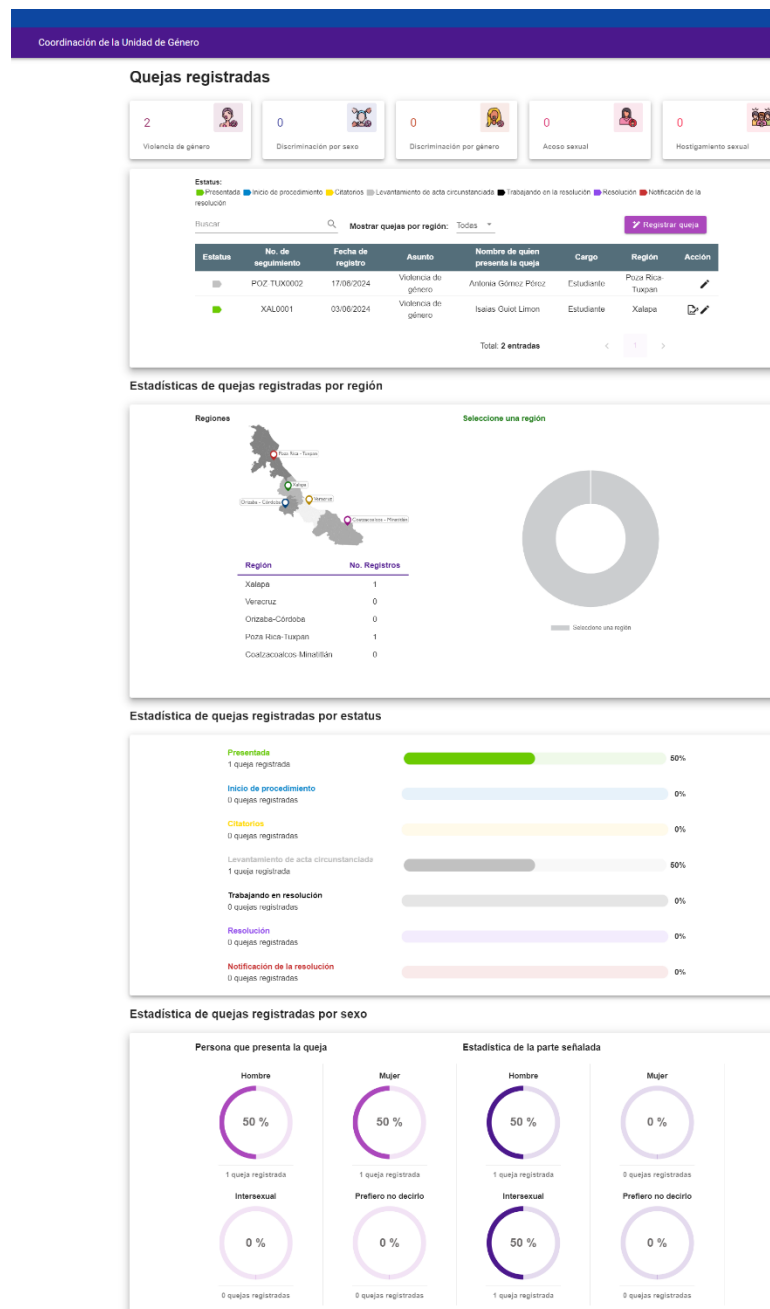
Coordinación de la Unidad de Género

Quejas registradas

2
Violencia de género

0
Discriminación por sexo

0
Discriminación por género

0
Acoso sexual

0
Hostigamiento sexual

Estatus:
Presentada Inicio de procedimiento Citatorios Levantamiento de acta circunstanciada Trabajando en la resolución Resolución Notificación de la resolución

Buscar
Mostrar quejas por región: Todas
Registrar queja

| Estatus | No. de seguimiento | Fecha de registro | Asunto | Nombre de quien presenta la queja | Cargo | Región | Acción |
|---|---|---|---|---|---|---|---|
| | POZ TUX0002 | 17/06/2024 | Violencia de género | Antonia Gómez Pérez | Estudiante | Poza Rica-Tuxpan | |
| | XAL0001 | 03/06/2024 | Violencia de género | Isaias Quiot Limon | Estudiante | Xalapa | |

Total: 2 entradas
1

Estadísticas de quejas registradas por región

Regiones
Poza Rica - Tuxpan
Xalapa
Veracruz
Orizaba - Córdoba
Coatzacoalcos - Minatitlán

Seleccione una región

| Región | No. Registros |
|---|---|
| Xalapa | 1 |
| Veracruz | 0 |
| Orizaba-Córdoba | 0 |
| Poza Rica-Tuxpan | 1 |
| Coatzacoalcos-Minatitlán | 0 |

Seleccione una región

Estadística de quejas registradas por estatus

Presentada
1 queja registrada
50%

Inicio de procedimiento
0 quejas registradas
0%

Citatorios
0 quejas registradas
0%

Levantamiento de acta circunstanciada
1 queja registrada
50%

Trabajando en resolución
0 quejas registradas
0%

Resolución
0 quejas registradas
0%

Notificación de la resolución
0 quejas registradas
0%

Estadística de quejas registradas por sexo

Persona que presenta la queja

Hombre
50 %
1 queja registrada

Mujer
50 %
1 queja registrada

Intersexual
0 %
0 quejas registradas

Prefiero no decirlo
0 %
0 quejas registradas

Estadística de la parte señalada

Hombre
50 %
1 queja registrada

Mujer
0 %
0 quejas registradas

Intersexual
50 %
1 queja registrada

Prefiero no decirlo
0 %
0 quejas registradas